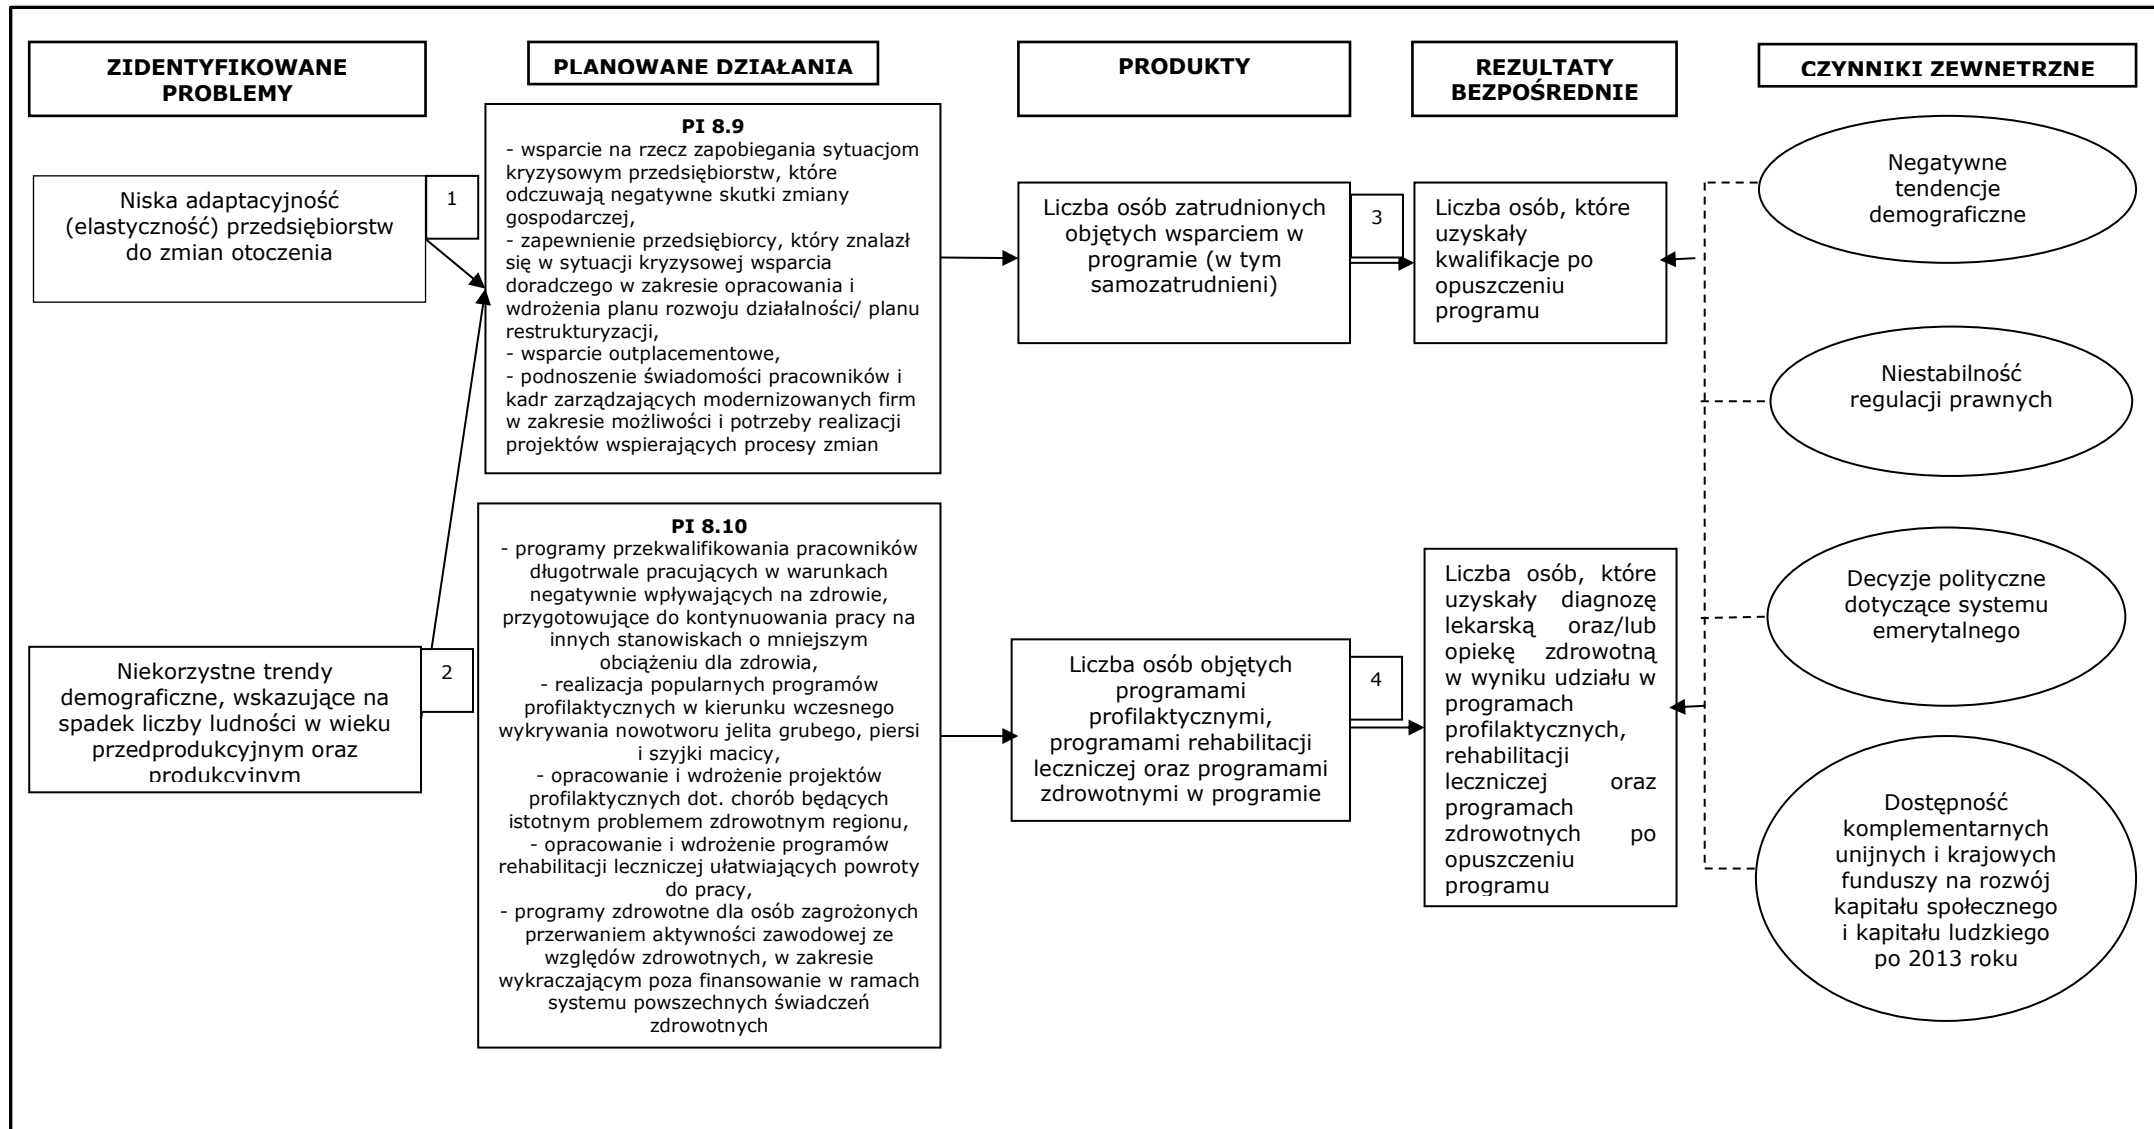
ZIDENTYFIKOWANE PROBLEMY

PLANOWANE DZIAŁANIA

PRODUKTY

REZULTATY BEZPOŚREDNIE

CZYNNIKI ZEWNETRZNE

Niska adaptacyjność (elastyczność) przedsiębiorstw do zmian otoczenia

1

PI 8.9
- wsparcie na rzecz zapobiegania sytuacjom kryzysowym przedsiębiorstw, które odczuwają negatywne skutki zmiany gospodarczej,
- zapewnienie przedsiębiorcy, który znalazł się w sytuacji kryzysowej wsparcia doradczego w zakresie opracowania i wdrożenia planu rozwoju działalności/ planu restrukturyzacji,
- wsparcie outplacementowe,
- podnoszenie świadomości pracowników i kadr zarządzających modernizowanych firm w zakresie możliwości i potrzeby realizacji projektów wspierających procesy zmian

Liczba osób zatrudnionych objętych wsparciem w programie (w tym samozatrudnieni)

3

Liczba osób, które uzyskały kwalifikacje po opuszczeniu programu

Negatywne tendencje demograficzne

Niestabilność regulacji prawnych

PI 8.10
- programy przekwalifikowania pracowników długotrwale pracujących w warunkach negatywnie wpływających na zdrowie, przygotowujące do kontynuowania pracy na innych stanowiskach o mniejszym obciążeniu dla zdrowia,
- realizacja popularnych programów profilaktycznych w kierunku wczesnego wykrywania nowotworu jelita grubego, piersi i szyjki macicy,
- opracowanie i wdrożenie projektów profilaktycznych dot. chorób będących istotnym problemem zdrowotnym regionu,
- opracowanie i wdrożenie programów rehabilitacji leczniczej ułatwiających powroty do pracy,
- programy zdrowotne dla osób zagrożonych przerwaniem aktywności zawodowej ze względów zdrowotnych, w zakresie wykraczającym poza finansowanie w ramach systemu powszechnych świadczeń zdrowotnych

Niekorzystne trendy demograficzne, wskazujące na spadek liczby ludności w wieku przedprodukcyjnym oraz produkcyjnym

2

Liczba osób objętych programami profilaktycznymi, programami rehabilitacji leczniczej oraz programami zdrowotnymi w programie

4

Liczba osób, które uzyskały diagnozę lekarską oraz/lub opiekę zdrowotną w wyniku udziału w programach profilaktycznych, rehabilitacji leczniczej oraz programach zdrowotnych po opuszczeniu programu

Decyzje polityczne dotyczące systemu emerytalnego

Dostępność komplementarnych unijnych i krajowych funduszy na rozwój kapitału społecznego i kapitału ludzkiego po 2013 roku